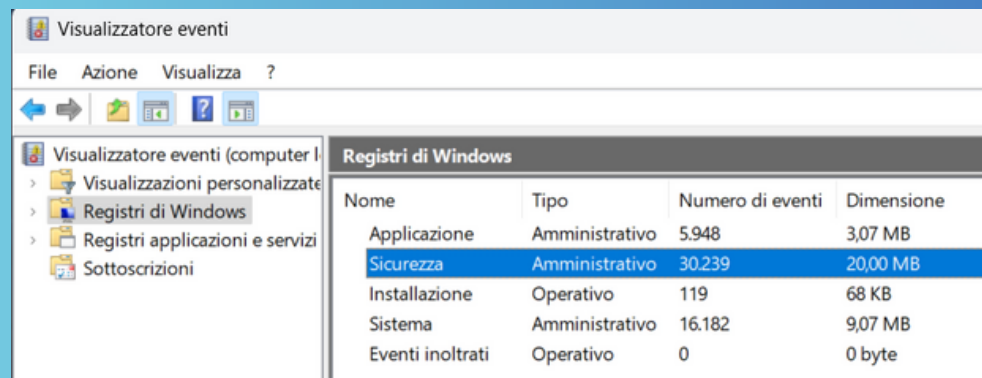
Visualizzatore eventi

File Azione Visualizza ?

Visualizzatore eventi (computer l
Visualizzazioni personalizzate
Registri di Windows
Registri applicazioni e servizi
Sottoscrizioni

Registri di Windows

| Nome | Tipo | Numero di eventi | Dimensione |
|---|---|---|---|
| Applicazione | Amministrativo | 5.948 | 3,07 MB |
| Sicurezza | Amministrativo | 30.239 | 20,00 MB |
| Installazione | Operativo | 119 | 68 KB |
| Sistema | Amministrativo | 16.182 | 9,07 MB |
| Eventi inoltrati | Operativo | 0 | 0 byte |